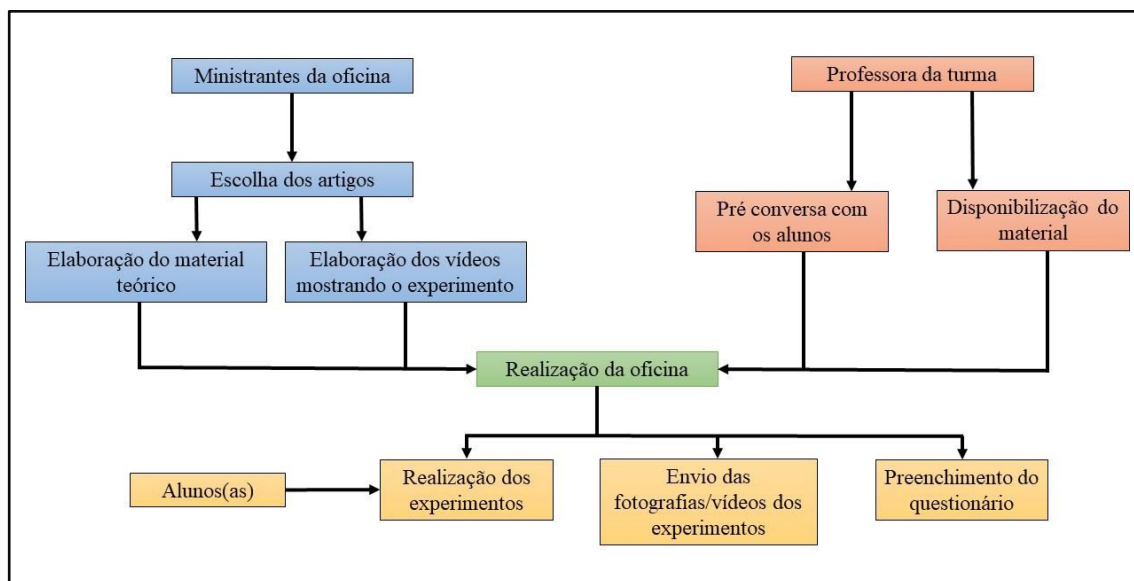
Ministrantes da oficina

Professora da turma

Escolha dos artigos

Pré conversa com os alunos

Disponibilização do material

Elaboração do material teórico

Elaboração dos vídeos mostrando o experimento

Realização da oficina

Alunos(as)

Realização dos experimentos

Envio das fotografias/vídeos dos experimentos

Preenchimento do questionário